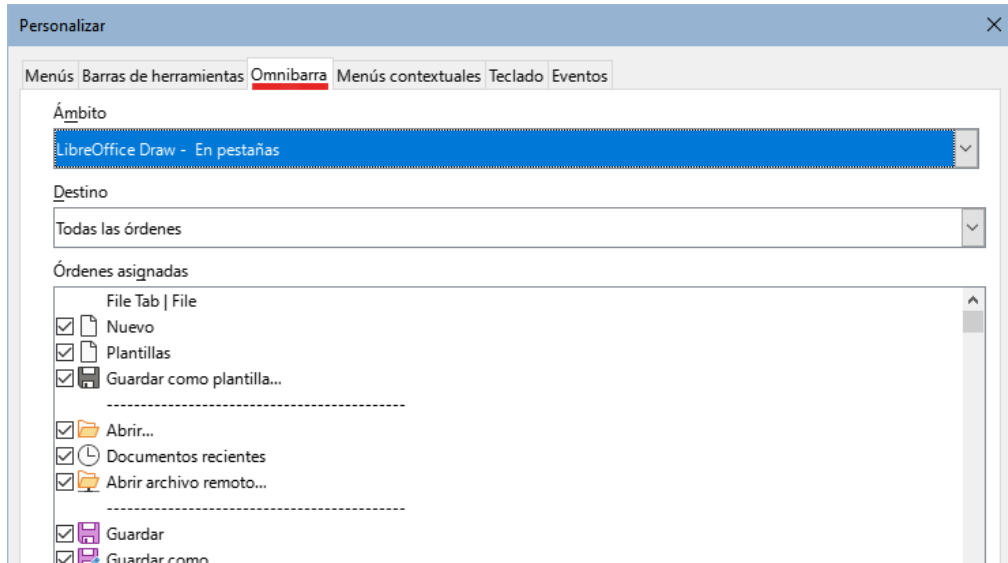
Personalizar

Menús Barras de herramientas Omnibarra Menús contextuales Teclado Eventos

Ámbito

LibreOffice Draw - En pestañas

Destino

Todas las órdenes

Órdenes asignadas

File Tab | File
Nuevo
Plantillas
Guardar como plantilla...
--------------------------------------------
Abrir...
Documentos recientes
Abrir archivo remoto...
--------------------------------------------
Guardar
Guardar como